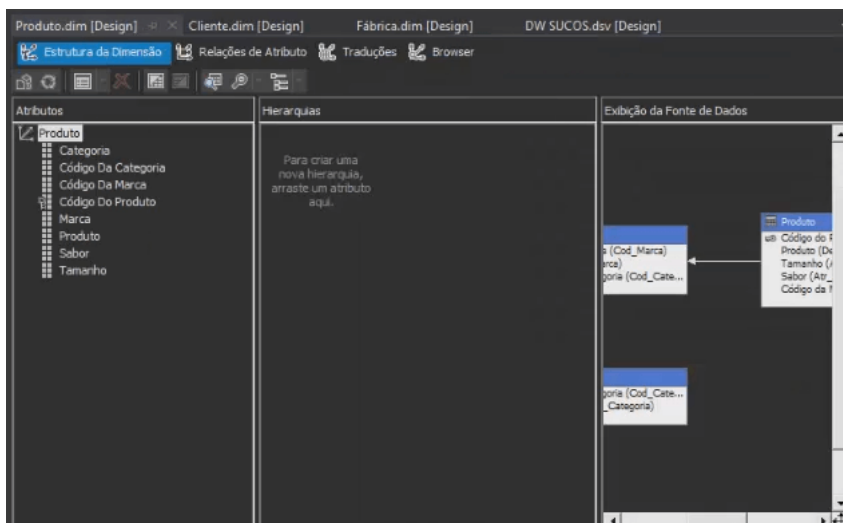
Produto.dim [Design]   Cliente.dim [Design]   Fábrica.dim [Design]   DW SUCOS.dsv [Design]

Estrutura da Dimensão   Relações de Atributo   Traduções   Browser

Atributos

Produto
Categoria
Código Da Categoria
Código Da Marca
Código Do Produto
Marca
Produto
Sabor
Tamanho

Hierarquias

Para criar uma nova hierarquia, arraste um atributo aqui.

Exibição da Fonte de Dados

a (Cod_Marca)
arca)
goria (Cod_Cate...

Produto
Código do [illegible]
Produto (De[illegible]
Tamanho ([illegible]
Sabor (Atr_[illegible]
Código da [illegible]

goria (Cod_Cate...
_Categoria)